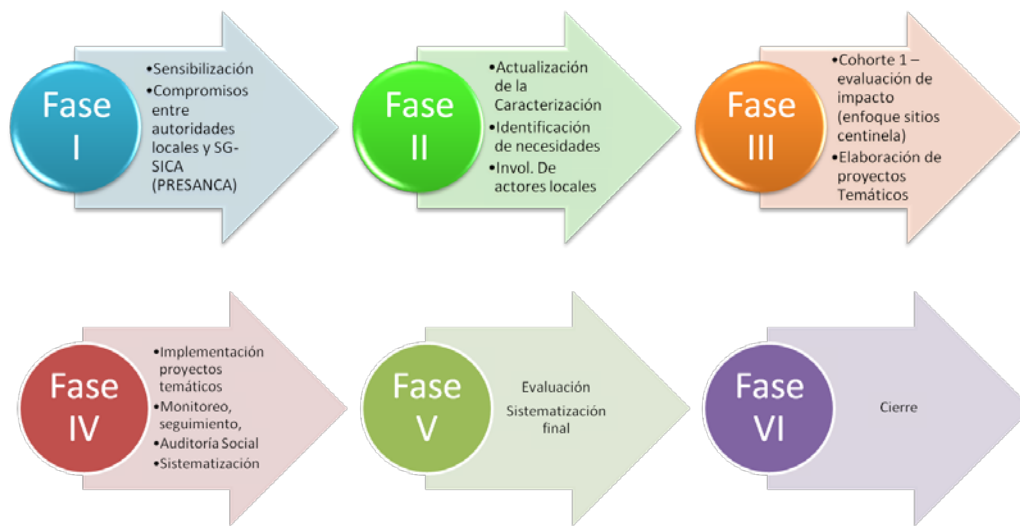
Fase I

•Sensibilización
•Compromisos entre autoridades locales y SG-SICA (PRESANCA)

Fase II

•Actualización de la Caracterización
•Identificación de necesidades
•Invol. De actores locales

Fase III

•Cohorte 1 – evaluación de impacto (enfoque sitios centinela)
•Elaboración de proyectos Temáticos

Fase IV

•Implementación proyectos temáticos
•Monitoreo, seguimiento,
•Auditoría Social
•Sistematización

Fase V

Evaluación
Sistematización final

Fase VI

Cierre